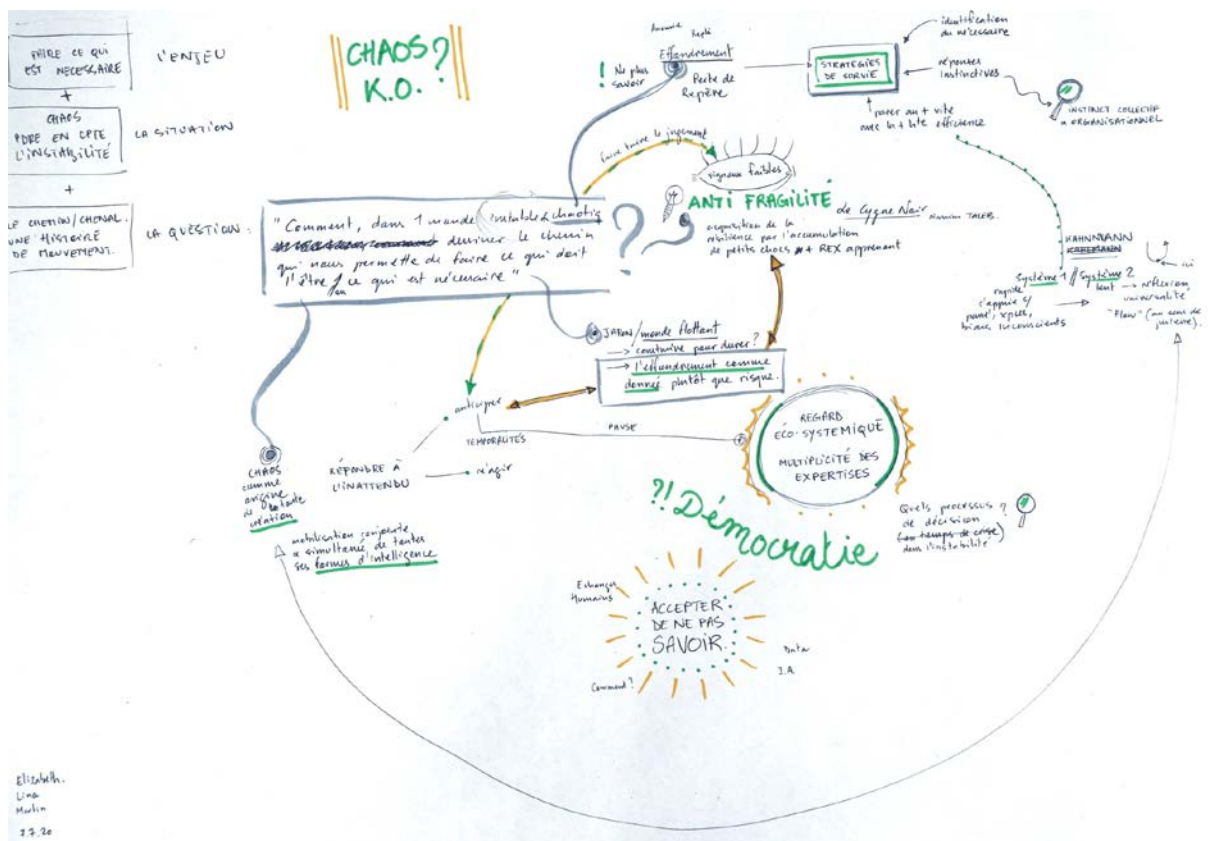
FAIRE CE QUI EST NECESSAIRE

L'ENJEU

+

CHAOS PDRE EN CPTE L'INSTABILITÉ

LA SITUATION

+

LE CHEMIN/CHENAL. UNE HISTOIRE DE MOUVEMENT.

LA QUESTION :

CHAOS? K.O.

"Comment, dans 1 monde instable & chaotique donner le chemin qui nous permette de faire ce qui doit l'être / ce qui est nécessaire"

Anomie Replié Effondrement

! Ne plus savoir

Perte de Repère

STRATEGIES DE SURVIE

identification du nécessaire

réponses instinctives

INSTINCT COLLECTIF + ORGANISATIONNEL

parer au + vite avec la + forte efficience

faire taire le jugement

signaux faibles

ANTI FRAGILITÉ de Cygne Noir Nassim TALEB

acquisition de la résilience par l'accumulation de petits chocs + REX apprenant

KAHNEMANN

Système 1 // Système 2

rapide s'appuie s/ passé, xp, biais inconscients

lent réflexion universalité "Flow" (au sens de justesse)

JAPON / monde flottant

→ continuer pour durer?

→ l'effondrement comme donnée plutôt que risque.

anticiper

TEMPORALITÉS

PAUSE

REGARD ÉCO-SYSTÉMIQUE

MULTIPLICITÉ DES EXPERTISES

CHAOS comme origine de toute création

RÉPONDRE À L'INATTENDU

→ agir

mobilisation conjointe & simultanée de toutes ses formes d'intelligence

?! Démocratie

Quels processus de décision (en temps de crise) dans l'instabilité

Echanges Humains

ACCEPTER DE NE PAS SAVOIR

Data

I.A.

Comment ?

Elizabeth. Lina Martin

27.20